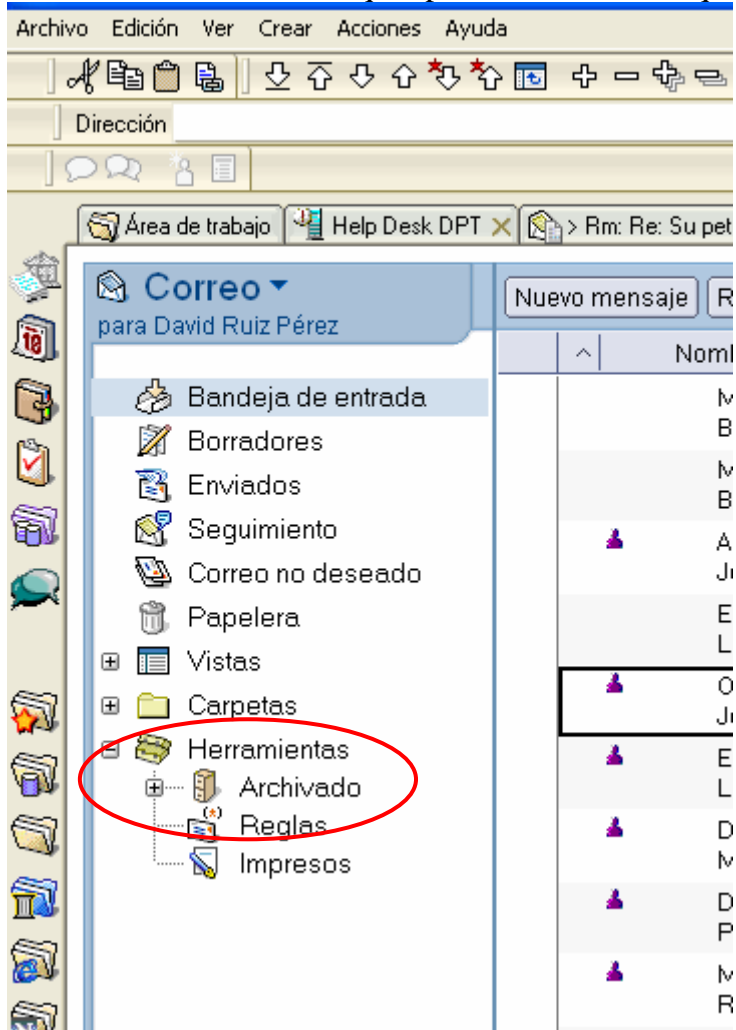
Archivo Edición Ver Crear Acciones Ayuda

Dirección

Área de trabajo | Help Desk DPT | > Rm: Re: Su pet

Correo
para David Ruiz Pérez

Nuevo mensaje | R

Nom

Bandeja de entrada
Borradores
Enviados
Seguimiento
Correo no deseado
Papelera
Vistas
Carpetas
Herramientas
Archivado
Reglas
Impresos

M
B
M
B
A
J
E
L
O
J
E
L
D
M
D
P
M
R